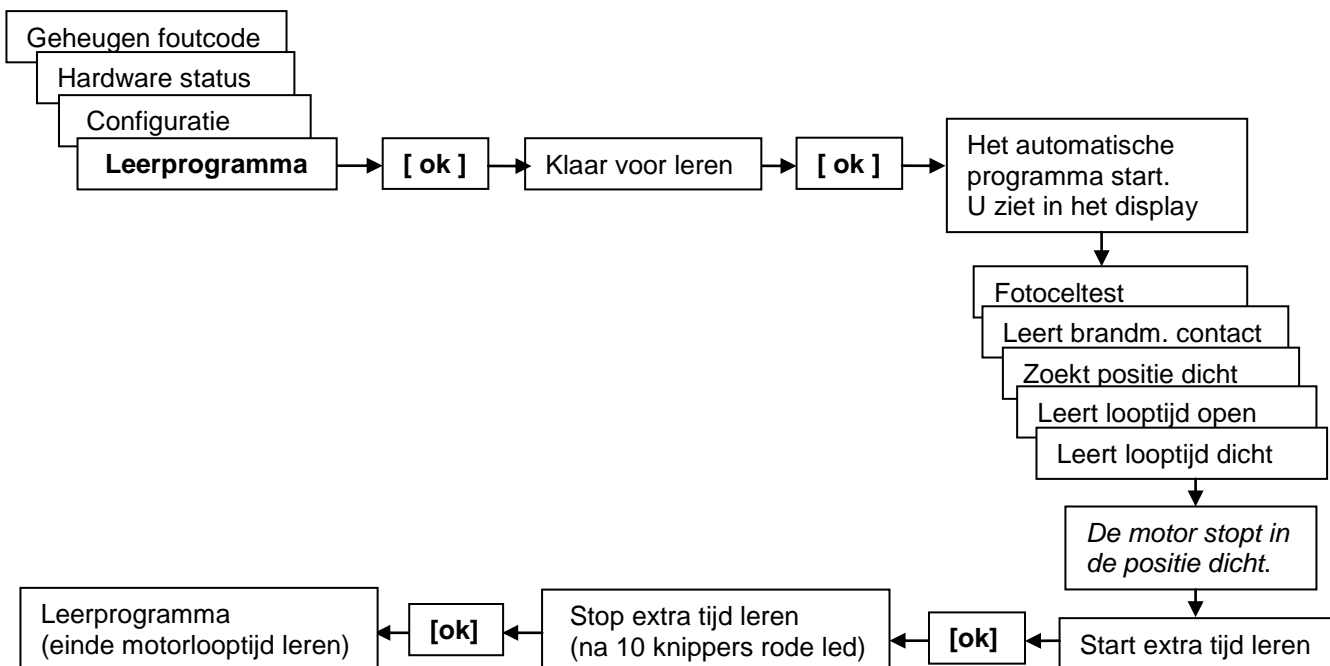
Geheugen foutcode

Hardware status

Configuratie

**Leerprogramma**

**[ ok ]**

Klaar voor leren

**[ ok ]**

Het automatische programma start. U ziet in het display

Fotoceltest

Leert brandm. contact

Zoekt positie dicht

Leert looptijd open

Leert looptijd dicht

*De motor stopt in de positie dicht.*

Start extra tijd leren

**[ok]**

Stop extra tijd leren (na 10 knippers rode led)

**[ok]**

Leerprogramma (einde motorlooptijd leren)